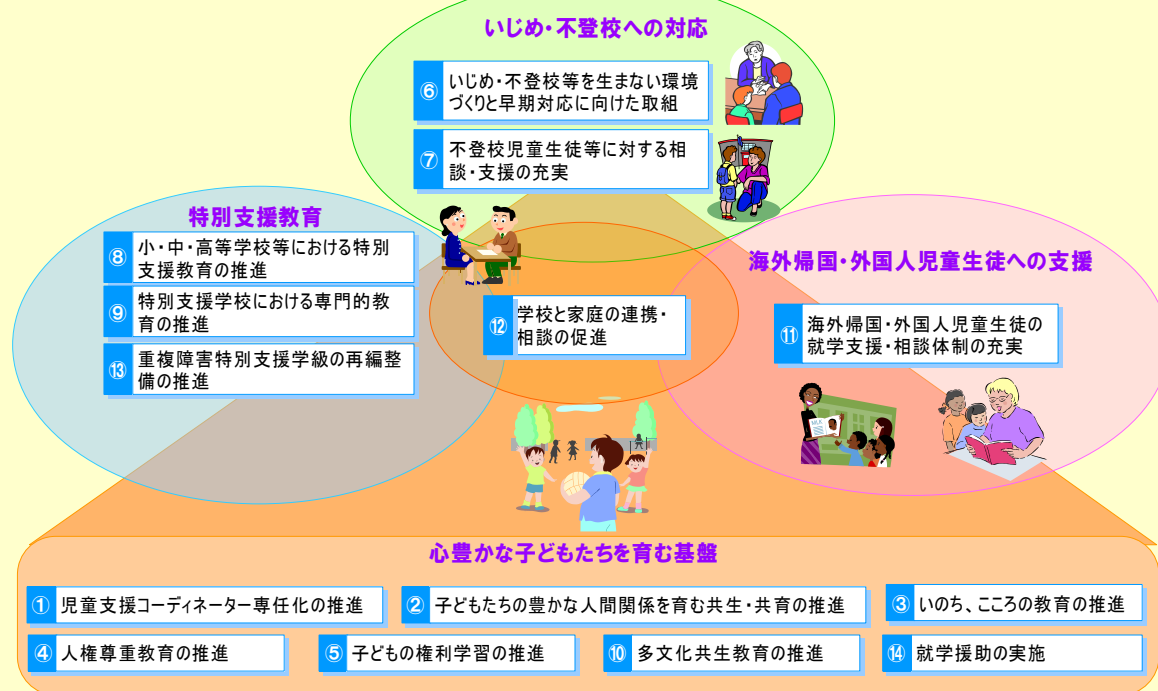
いじめ・不登校への対応

⑥ いじめ・不登校等を生まない環境づくりと早期対応に向けた取組

⑦ 不登校児童生徒等に対する相談・支援の充実

特別支援教育

⑧ 小・中・高等学校等における特別支援教育の推進

⑨ 特別支援学校における専門的教育の推進

⑬ 重複障害特別支援学級の再編整備の推進

⑫ 学校と家庭の連携・相談の促進

海外帰国・外国人児童生徒への支援

⑪ 海外帰国・外国人児童生徒の就学支援・相談体制の充実

心豊かな子どもたちを育む基盤

① 児童支援コーディネーター専任化の推進

② 子どもたちの豊かな人間関係を育む共生・共育の推進

③ いのち、こころの教育の推進

④ 人権尊重教育の推進

⑤ 子どもの権利学習の推進

⑩ 多文化共生教育の推進

⑭ 就学援助の実施